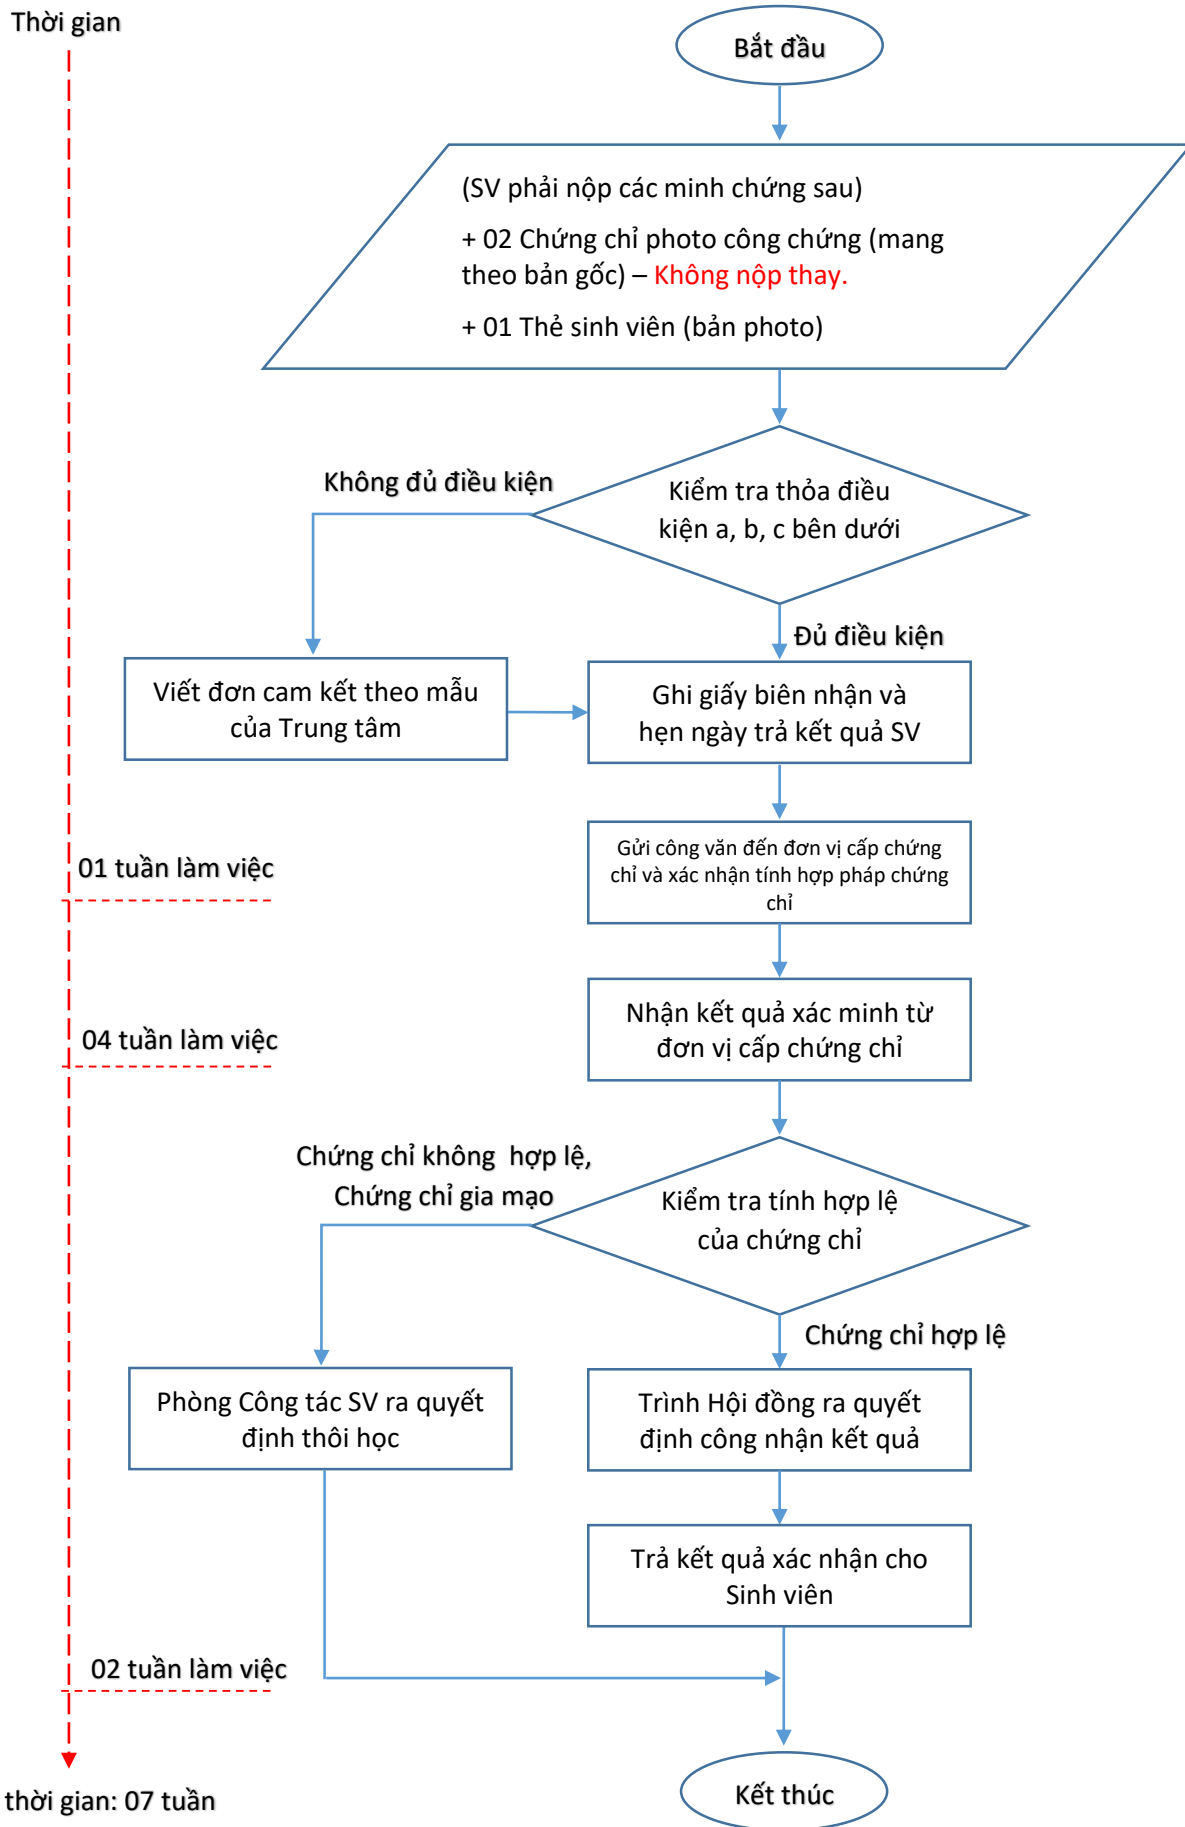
Thời gian

Bắt đầu

(SV phải nộp các minh chứng sau)

+ 02 Chứng chỉ photo công chứng (mang theo bản gốc) – Không nộp thay.

+ 01 Thẻ sinh viên (bản photo)

Không đủ điều kiện

Kiểm tra thỏa điều kiện a, b, c bên dưới

Đủ điều kiện

Viết đơn cam kết theo mẫu của Trung tâm

Ghi giấy biên nhận và hẹn ngày trả kết quả SV

Gửi công văn đến đơn vị cấp chứng chỉ và xác nhận tính hợp pháp chứng chỉ

01 tuần làm việc

Nhận kết quả xác minh từ đơn vị cấp chứng chỉ

04 tuần làm việc

Chứng chỉ không hợp lệ, Chứng chỉ gia mạo

Kiểm tra tính hợp lệ của chứng chỉ

Chứng chỉ hợp lệ

Phòng Công tác SV ra quyết định thôi học

Trình Hội đồng ra quyết định công nhận kết quả

Trả kết quả xác nhận cho Sinh viên

02 tuần làm việc

thời gian: 07 tuần

Kết thúc